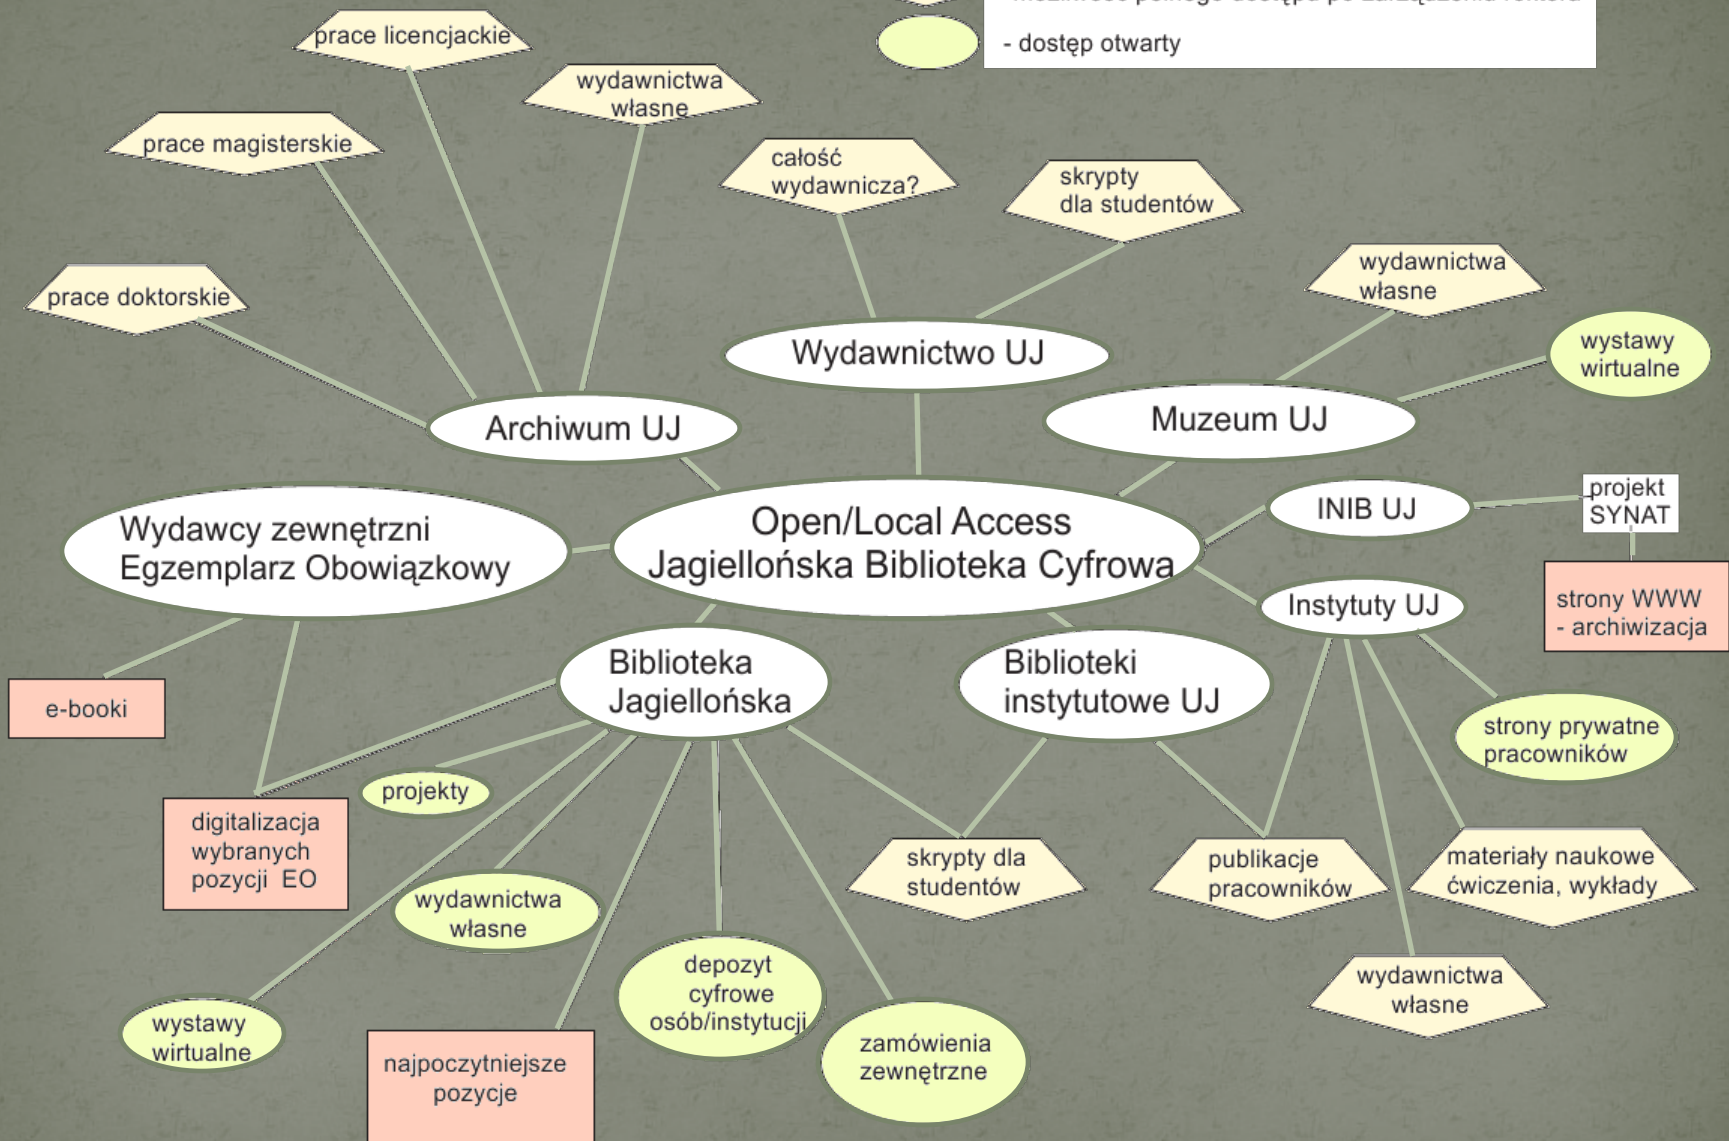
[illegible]

- dostęp otwarty

prace licencjackie

wydawnictwa własne

prace magisterskie

całość wydawnicza?

skrypty dla studentów

wydawnictwa własne

prace doktorskie

Wydawnictwo UJ

wystawy wirtualne

Archiwum UJ

Muzeum UJ

Open/Local Access
Jagiellońska Biblioteka Cyfrowa

INIB UJ

projekt SYNAT

Wydawcy zewnętrzni
Egzemplarz Obowiązkowy

Instytuty UJ

strony WWW - archiwizacja

Biblioteka Jagiellońska

Biblioteki instytutowe UJ

e-booki

strony prywatne pracowników

projekty

digitalizacja wybranych pozycji EO

skrypty dla studentów

publikacje pracowników

materiały naukowe ćwiczenia, wykłady

wydawnictwa własne

depozyt cyfrowe osób/instytucji

wydawnictwa własne

wystawy wirtualne

zamówienia zewnętrzne

najpoczytniejsze pozycje